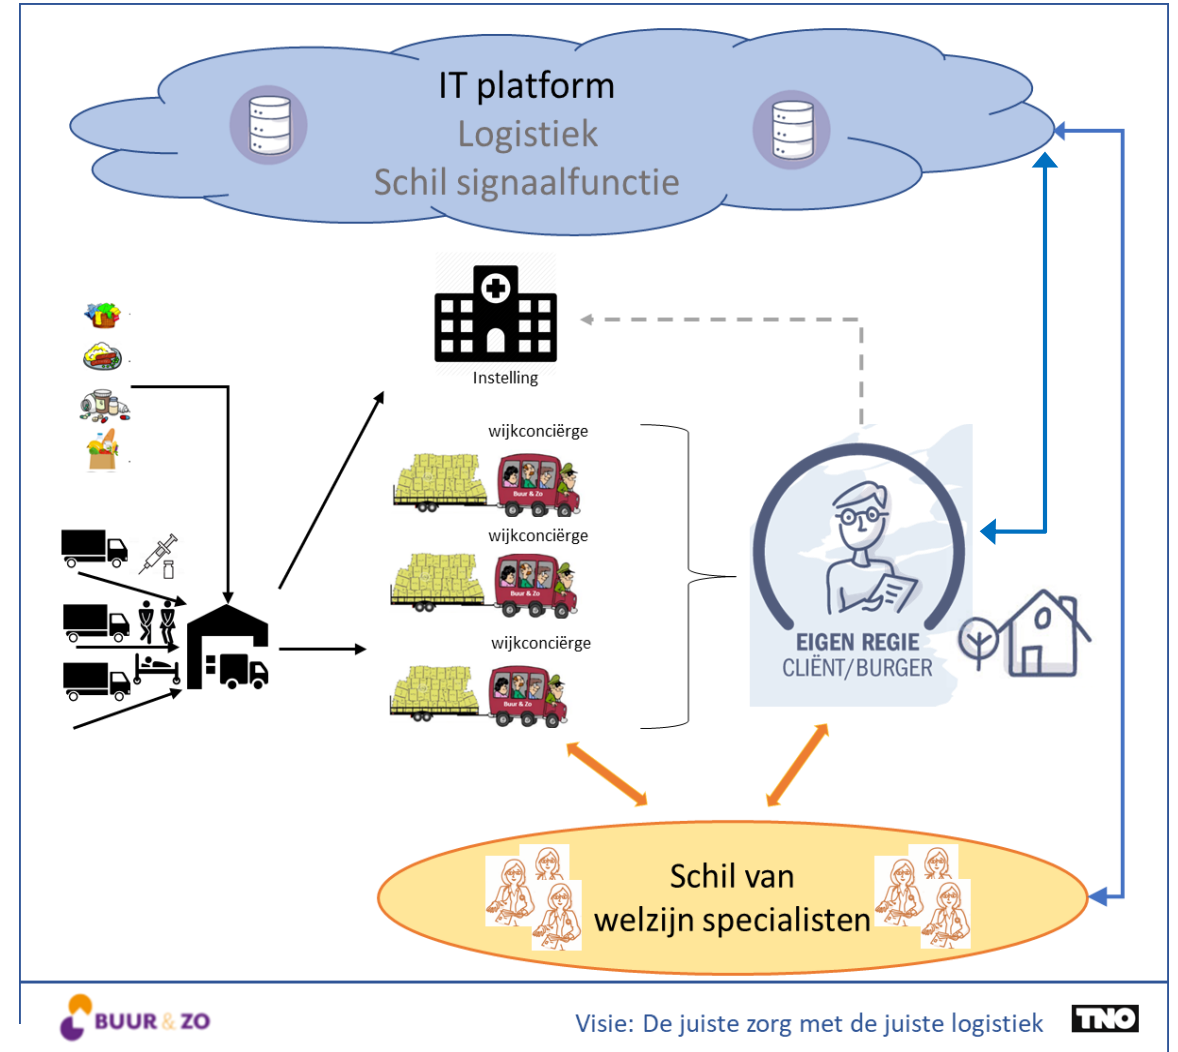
IT platform
Logistiek
Schil signaalfunctie

Instelling

wijkconciërge

Buur & Zo

wijkconciërge

Buur & Zo

wijkconciërge

Buur & Zo

EIGEN REGIE
CLIËNT/BURGER

Schil van
welzijn specialisten

BUUR & ZO

Visie: De juiste zorg met de juiste logistiek

TNO